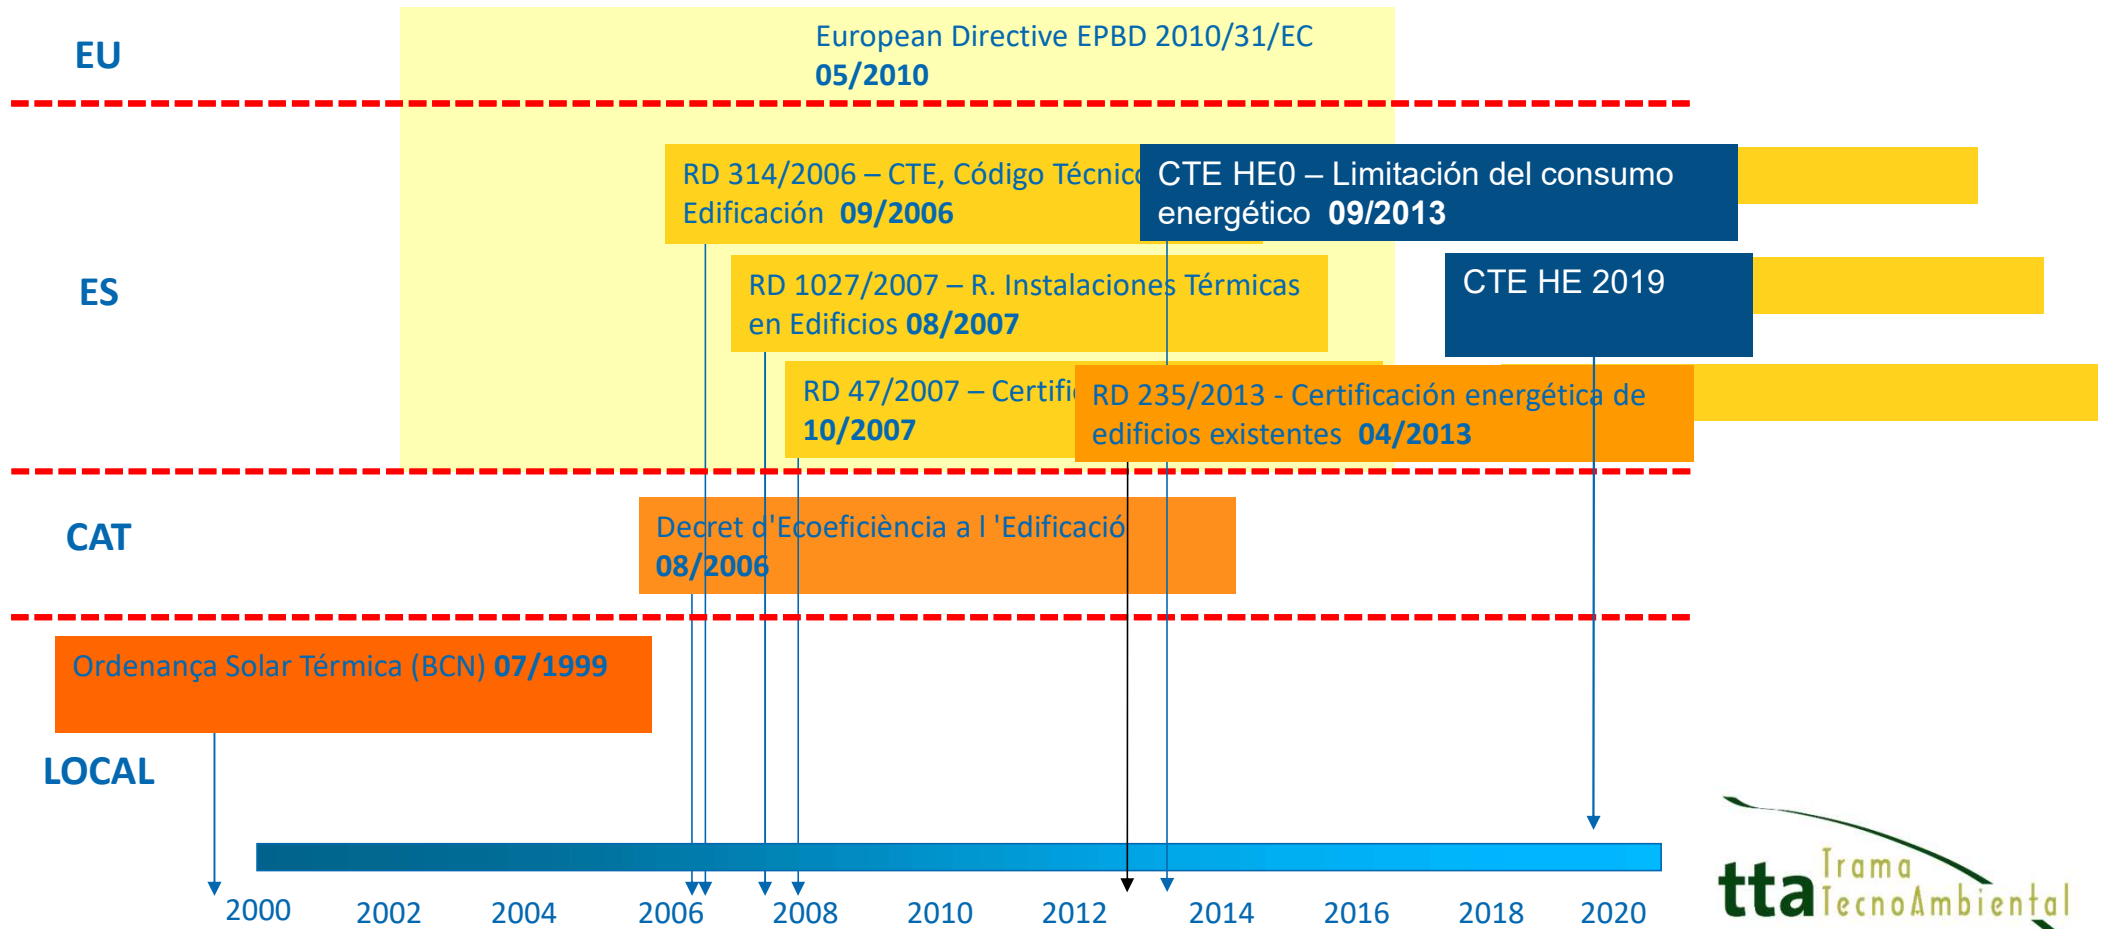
EU

European Directive EPBD 2010/31/EC
05/2010

ES

RD 314/2006 – CTE, Código Técnic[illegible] Edificación 09/2006

CTE HE0 – Limitación del consumo energético 09/2013

RD 1027/2007 – R. Instalaciones Térmicas en Edificios 08/2007

CTE HE 2019

RD 47/2007 – Certifi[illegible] 10/2007

RD 235/2013 - Certificación energética de edificios existentes 04/2013

CAT

Decret d'Ecoeficiència a l 'Edificació 08/2006

Ordenança Solar Térmica (BCN) 07/1999

LOCAL

2000 2002 2004 2006 2008 2010 2012 2014 2016 2018 2020

tta Trama TecnoAmbiental